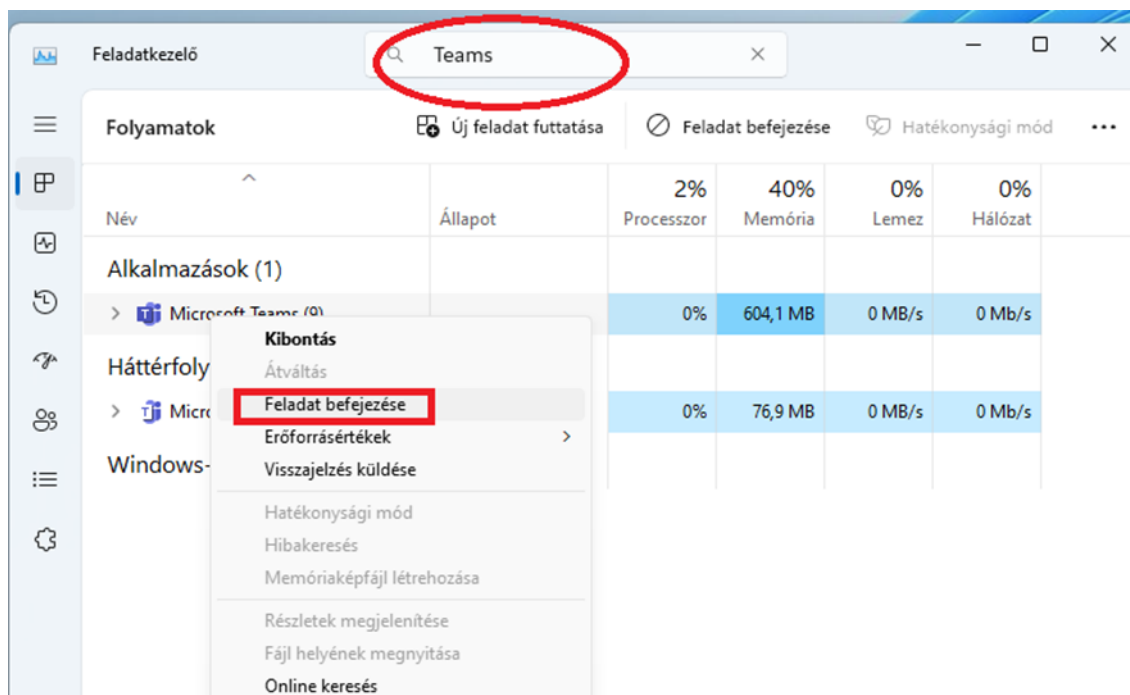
Feladatkezelő

Teams

Folyamatok

Új feladat futtatása

Feladat befejezése

Hatékonysági mód

...

| Név | Állapot | 2% Processzor | 40% Memória | 0% Lemez | 0% Hálózat |
|---|---|---|---|---|---|
| Alkalmazások (1) | | | | | |
| Microsoft Teams (9) | | 0% | 604,1 MB | 0 MB/s | 0 Mb/s |
| Háttérfoly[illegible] | | | | | |
| Micro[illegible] | | 0% | 76,9 MB | 0 MB/s | 0 Mb/s |
| Windows-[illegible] | | | | | |

Kibontás
Átváltás
Feladat befejezése
Erőforrásértékek
Visszajelzés küldése
Hatékonysági mód
Hibakeresés
Memóriaképfájl létrehozása
Részletek megjelenítése
Fájl helyének megnyitása
Online keresés